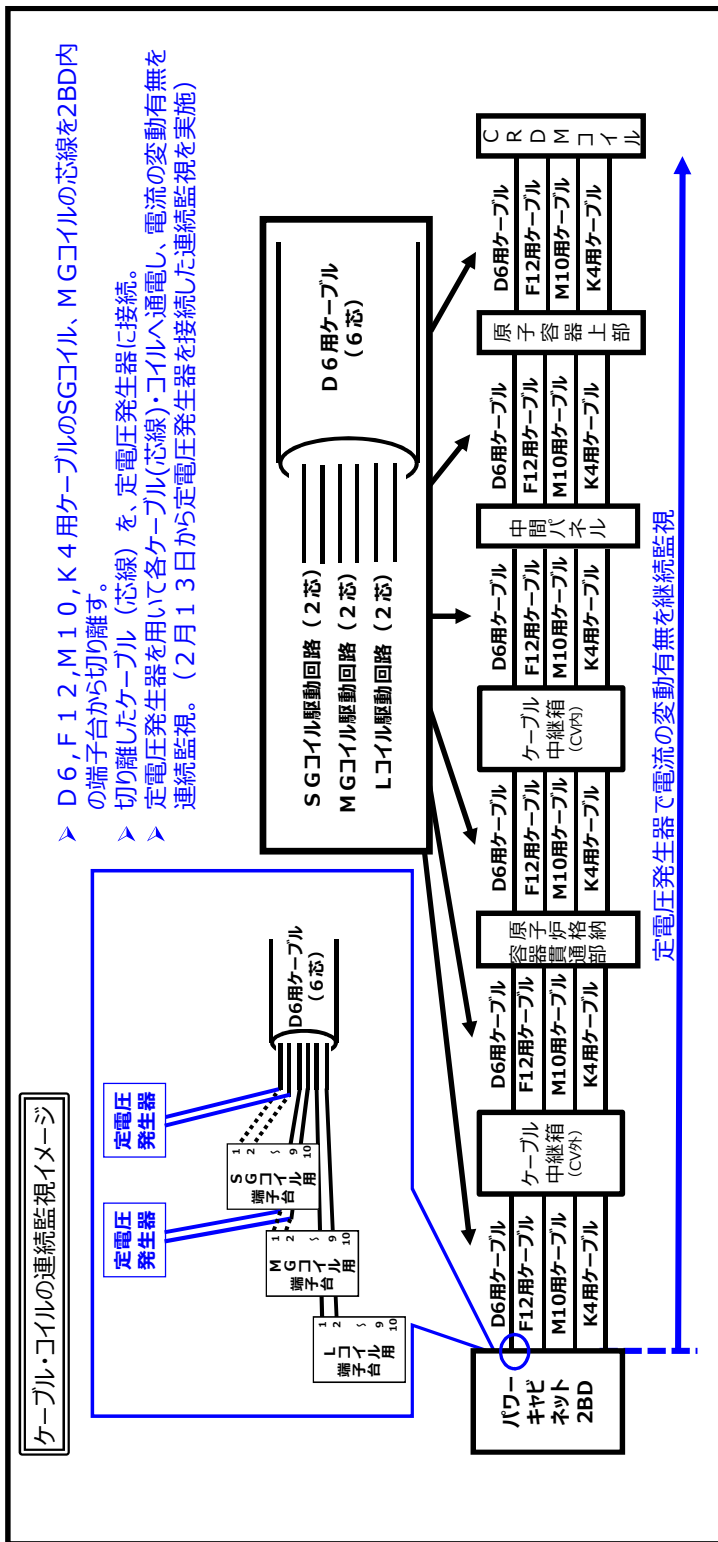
ケーブル・コイルの連続監視イメージ

➤ D６，F１２，M１０，K４用ケーブルのSGコイル、MGコイルの芯線を2BD内の端子台から切り離す。
➤ 切り離したケーブル（芯線）を、定電圧発生器に接続。
➤ 定電圧発生器を用いて各ケーブル(芯線)・コイルへ通電し、電流の変動有無を連続監視。（２月１３日から定電圧発生器を接続した連続監視を実施）

定電圧発生器

定電圧発生器

S G コイル用 端子台 1 2 9 10

M G コイル用 端子台 1 2 9 10

L コイル用 端子台 1 2 9 10

D6用ケーブル（6芯）

SGコイル駆動回路（２芯）
MGコイル駆動回路（２芯）
Lコイル駆動回路（２芯）

D６用ケーブル（６芯）

パワーキャビネット 2BD

| D6用ケーブル | ケーブル中継箱(CV外) | D6用ケーブル | 原子炉容器貫通部格納 | D6用ケーブル | ケーブル中継箱(CV内) | D6用ケーブル | 中間パネル | D6用ケーブル | 原子容器上部 | D6用ケーブル | CRDMコイル |
|---|---|---|---|---|---|---|---|---|---|---|---|
| F12用ケーブル | | F12用ケーブル | | F12用ケーブル | | F12用ケーブル | | F12用ケーブル | | F12用ケーブル | |
| M10用ケーブル | | M10用ケーブル | | M10用ケーブル | | M10用ケーブル | | M10用ケーブル | | M10用ケーブル | |
| K4用ケーブル | | K4用ケーブル | | K4用ケーブル | | K4用ケーブル | | K4用ケーブル | | K4用ケーブル | |

定電圧発生器で電流の変動有無を継続監視